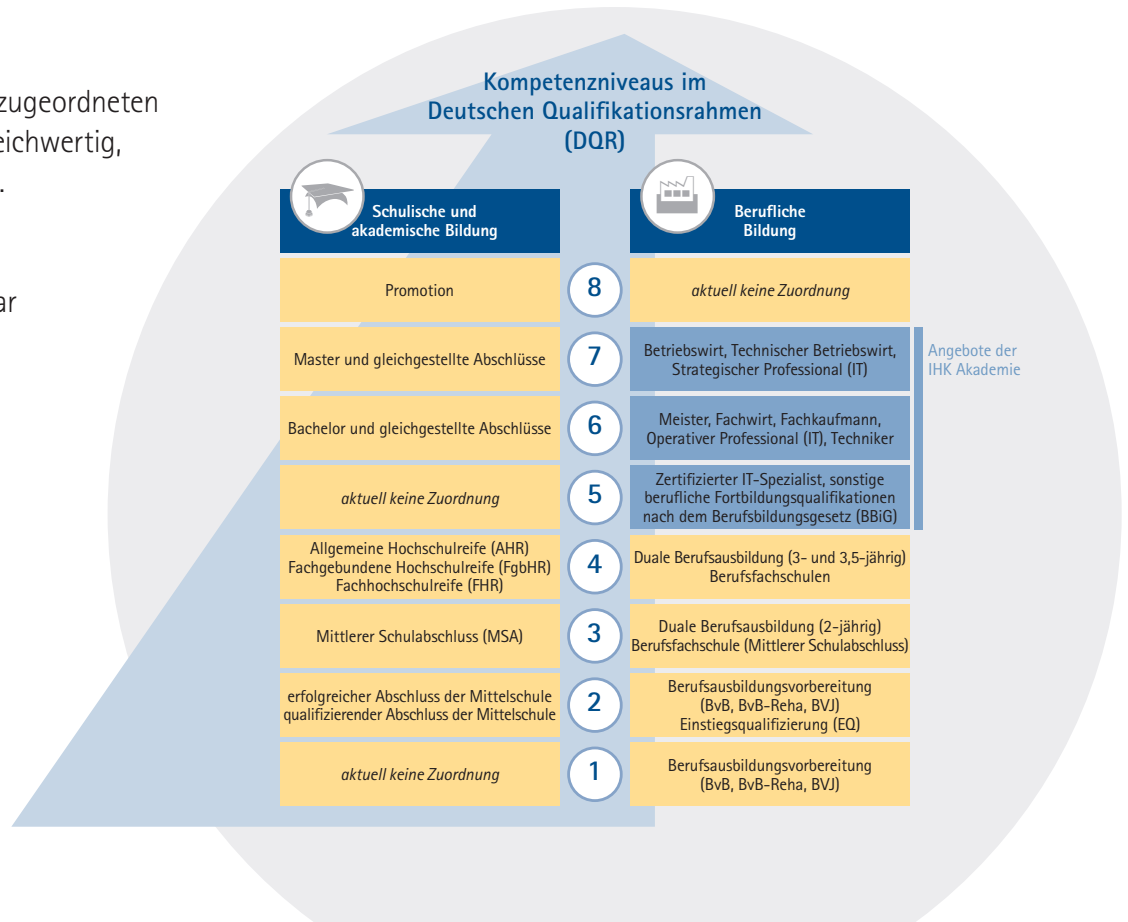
zugeordneten
eichwertig,
.

ar

Kompetenzniveaus im Deutschen Qualifikationsrahmen (DQR)

| Schulische und akademische Bildung | | Berufliche Bildung |
|---|---|---|
| Promotion | 8 | *aktuell keine Zuordnung* |
| Master und gleichgestellte Abschlüsse | 7 | Betriebswirt, Technischer Betriebswirt, Strategischer Professional (IT) |
| Bachelor und gleichgestellte Abschlüsse | 6 | Meister, Fachwirt, Fachkaufmann, Operativer Professional (IT), Techniker |
| *aktuell keine Zuordnung* | 5 | Zertifizierter IT-Spezialist, sonstige berufliche Fortbildungsqualifikationen nach dem Berufsbildungsgesetz (BBiG) |
| Allgemeine Hochschulreife (AHR) Fachgebundene Hochschulreife (FgbHR) Fachhochschulreife (FHR) | 4 | Duale Berufsausbildung (3- und 3,5-jährig) Berufsfachschulen |
| Mittlerer Schulabschluss (MSA) | 3 | Duale Berufsausbildung (2-jährig) Berufsfachschule (Mittlerer Schulabschluss) |
| erfolgreicher Abschluss der Mittelschule qualifizierender Abschluss der Mittelschule | 2 | Berufsausbildungsvorbereitung (BvB, BvB-Reha, BVJ) Einstiegsqualifizierung (EQ) |
| *aktuell keine Zuordnung* | 1 | Berufsausbildungsvorbereitung (BvB, BvB-Reha, BVJ) |

Angebote der IHK Akademie